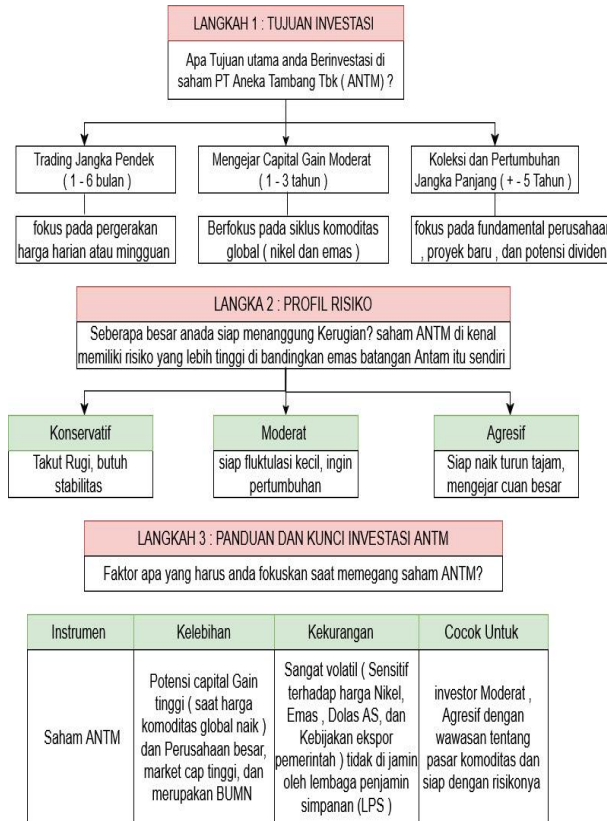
LANGKAH 1 : TUJUAN INVESTASI

Apa Tujuan utama anda Berinvestasi di saham PT Aneka Tambang Tbk ( ANTM) ?

Trading Jangka Pendek ( 1 - 6 bulan )

Mengejar Capital Gain Moderat ( 1 - 3 tahun )

Koleksi dan Pertumbuhan Jangka Panjang ( + - 5 Tahun )

fokus pada pergerakan harga harian atau mingguan

Berfokus pada siklus komoditas global ( nikel dan emas )

fokus pada fundamental perusahaan , proyek baru , dan potensi dividen

LANGKA 2 : PROFIL RISIKO

Seberapa besar anada siap menanggung Kerugian? saham ANTM di kenal memiliki risiko yang lebih tinggi di bandingkan emas batangan Antam itu sendiri

Konservatif

Takut Rugi, butuh stabilitas

Moderat

siap fluktulasi kecil, ingin pertumbuhan

Agresif

Siap naik turun tajam, mengejar cuan besar

LANGKAH 3 : PANDUAN DAN KUNCI INVESTASI ANTM

Faktor apa yang harus anda fokuskan saat memegang saham ANTM?

| Instrumen | Kelebihan | Kekurangan | Cocok Untuk |
|---|---|---|---|
| Saham ANTM | Potensi capital Gain tinggi ( saat harga komoditas global naik ) dan Perusahaan besar, market cap tinggi, dan merupakan BUMN | Sangat volatil ( Sensitif terhadap harga Nikel, Emas , Dolas AS, dan Kebijakan ekspor pemerintah ) tidak di jamin oleh lembaga penjamin simpanan (LPS ) | investor Moderat , Agresif dengan wawasan tentang pasar komoditas dan siap dengan risikonya |